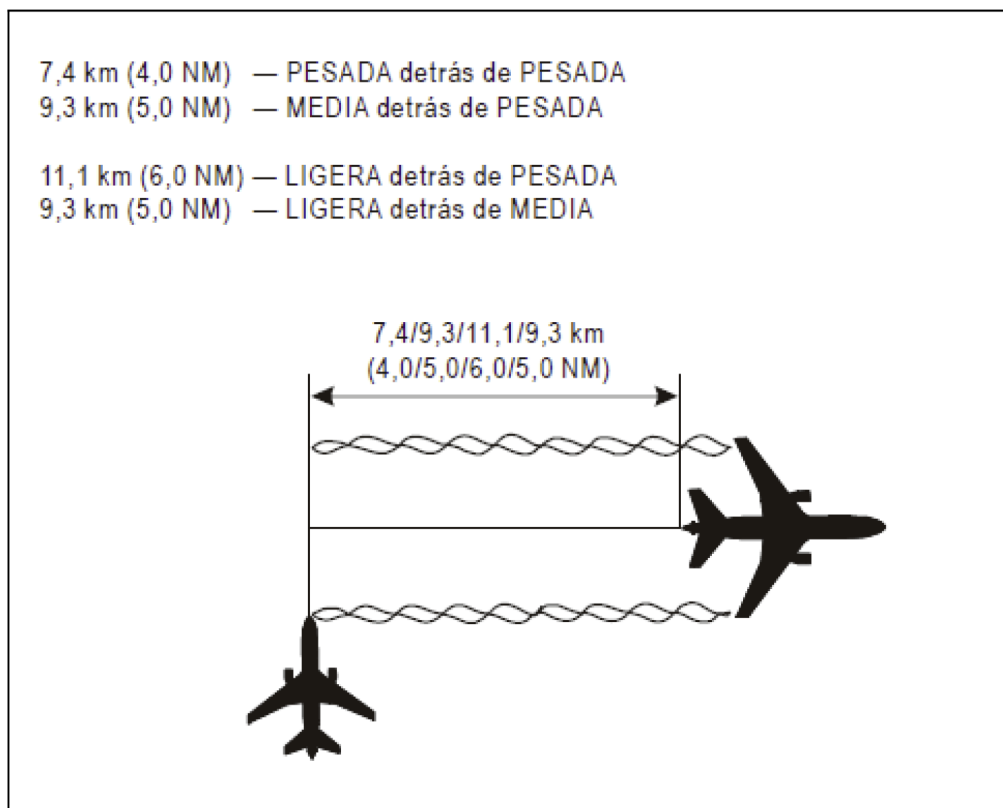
7,4 km (4,0 NM) — PESADA detrás de PESADA
9,3 km (5,0 NM) — MEDIA detrás de PESADA

11,1 km (6,0 NM) — LIGERA detrás de PESADA
9,3 km (5,0 NM) — LIGERA detrás de MEDIA

7,4/9,3/11,1/9,3 km
(4,0/5,0/6,0/5,0 NM)